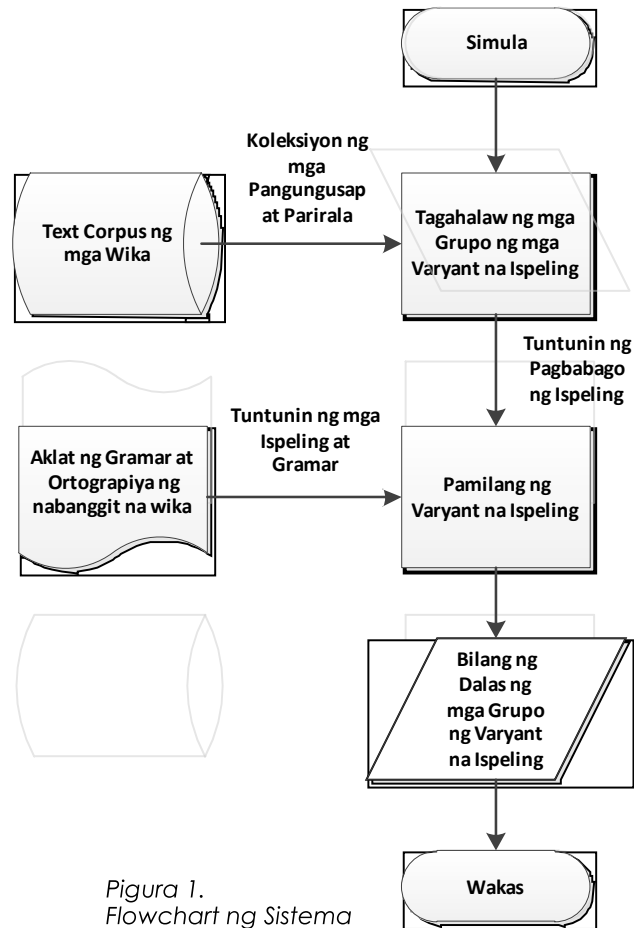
Simula

Koleksiyon ng mga Pangungusap at Parirala

Text Corpus ng mga Wika

Tagahalaw ng mga Grupo ng mga Varyant na Ispeling

Tuntunin ng Pagbabago ng Ispeling

Tuntunin ng mga Ispeling at Gramar

Aklat ng Gramar at Ortograpiya ng nabanggit na wika

Pamilang ng Varyant na Ispeling

Bilang ng Dalas ng mga Grupo ng Varyant na Ispeling

Wakas

Pigura 1.
Flowchart ng Sistema